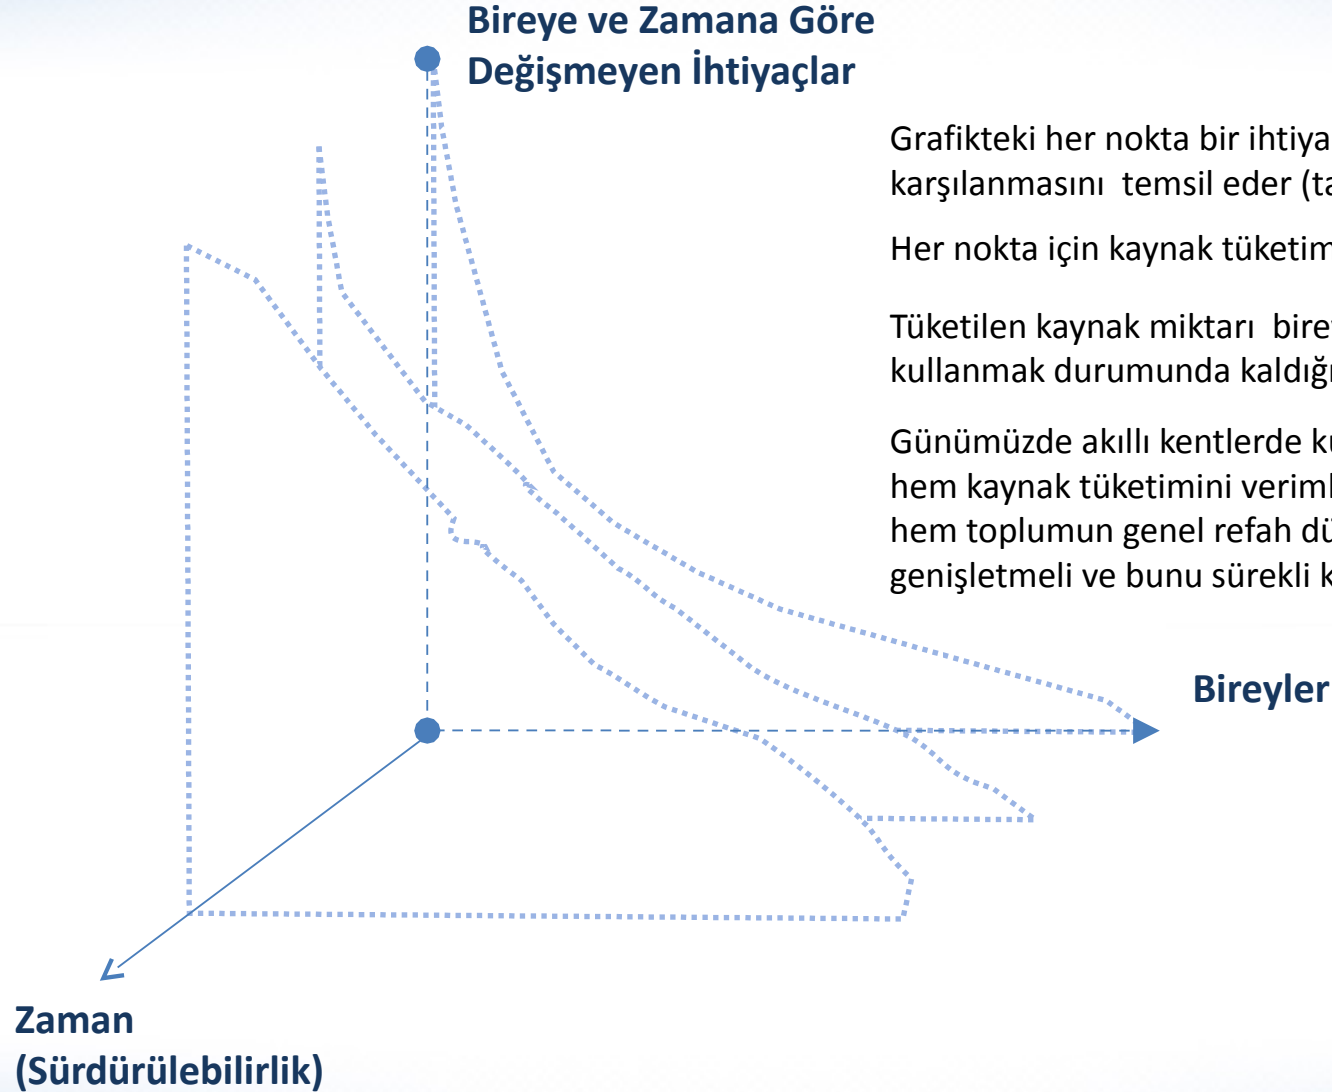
Bireye ve Zamana Göre Değişmeyen İhtiyaçlar

Grafikteki her nokta bir ihtiya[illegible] karşılanmasını temsil eder (ta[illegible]

Her nokta için kaynak tüketim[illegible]

Tüketilen kaynak miktarı bire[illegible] kullanmak durumunda kaldığ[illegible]

Günümüzde akıllı kentlerde k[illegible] hem kaynak tüketimini veriml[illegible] hem toplumun genel refah dü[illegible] genişletmeli ve bunu sürekli k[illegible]

Bireyler

Zaman (Sürdürülebilirlik)